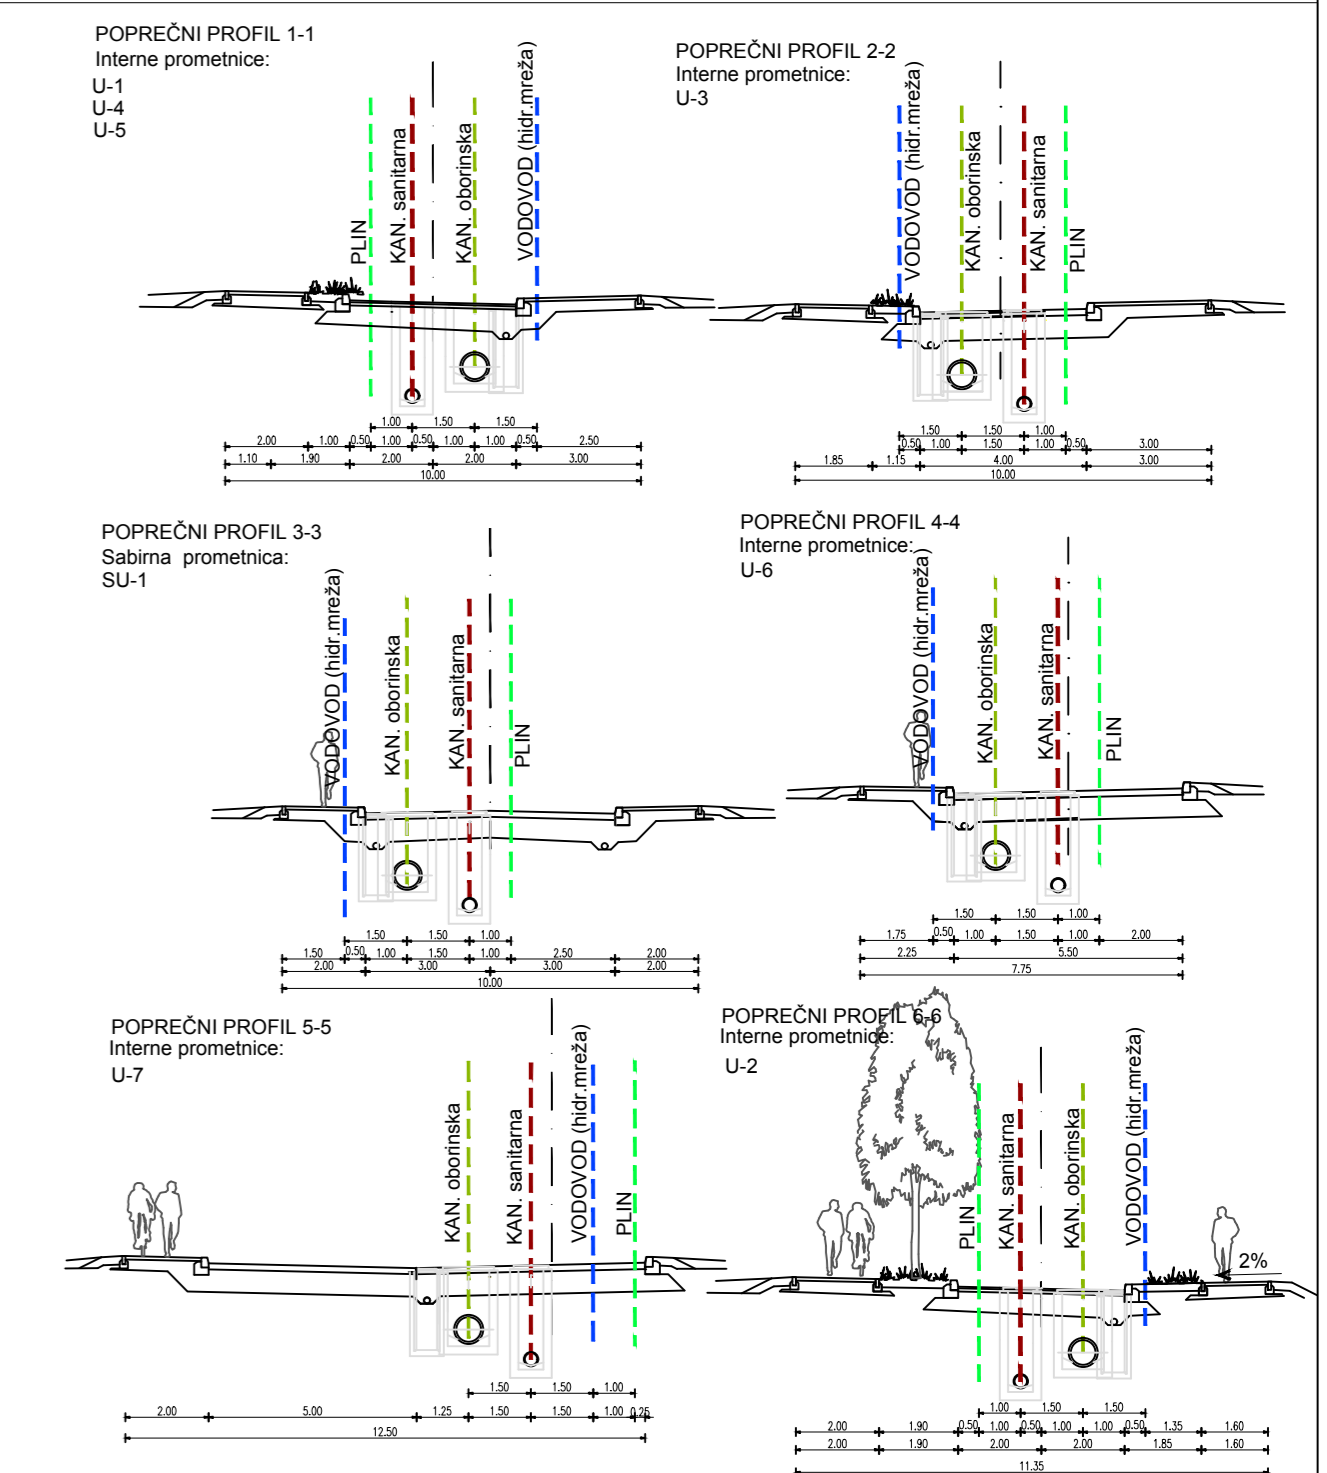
POPREČNI PROFIL 1-1
Interne prometnice:
U-1
U-4
U-5

PLIN
KAN. sanitarna
KAN. oborinska
VODOVOD (hidr.mreža)

1.00 1.50 1.50
2.00 1.00 0.50 1.00 0.50 1.00 1.00 0.50 2.50
1.10 1.90 2.00 2.00 3.00
10.00

POPREČNI PROFIL 2-2
Interne prometnice:
U-3

VODOVOD (hidr.mreža)
KAN. oborinska
KAN. sanitarna
PLIN

1.50 1.50 1.00
0.50 1.00 1.50 1.00 0.50 3.00
1.85 1.15 4.00 3.00
10.00

POPREČNI PROFIL 3-3
Sabirna prometnica:
SU-1

VODOVOD (hidr.mreža)
KAN. oborinska
KAN. sanitarna
PLIN

1.50 1.50 1.00
1.50 0.50 1.00 1.50 1.00 2.50 2.00
2.00 3.00 3.00 2.00
10.00

POPREČNI PROFIL 4-4
Interne prometnice:
U-6

VODOVOD (hidr.mreža)
KAN. oborinska
KAN. sanitarna
PLIN

1.50 1.50 1.00
1.75 0.50 1.00 1.50 1.00 2.00
2.25 5.50
7.75

POPREČNI PROFIL 5-5
Interne prometnice:
U-7

KAN. oborinska
KAN. sanitarna
VODOVOD (hidr.mreža)
PLIN

1.50 1.50 1.00
2.00 5.00 1.25 1.50 1.50 1.00 0.25
12.50

POPREČNI PROFIL 6-6
Interne prometnice:
U-2

PLIN
KAN. sanitarna
KAN. oborinska
VODOVOD (hidr.mreža)
2%

1.00 1.50 1.50
2.00 1.90 0.50 1.00 0.50 1.00 1.00 0.50 1.35 1.60
2.00 1.90 2.00 2.00 1.85 1.60
11.35